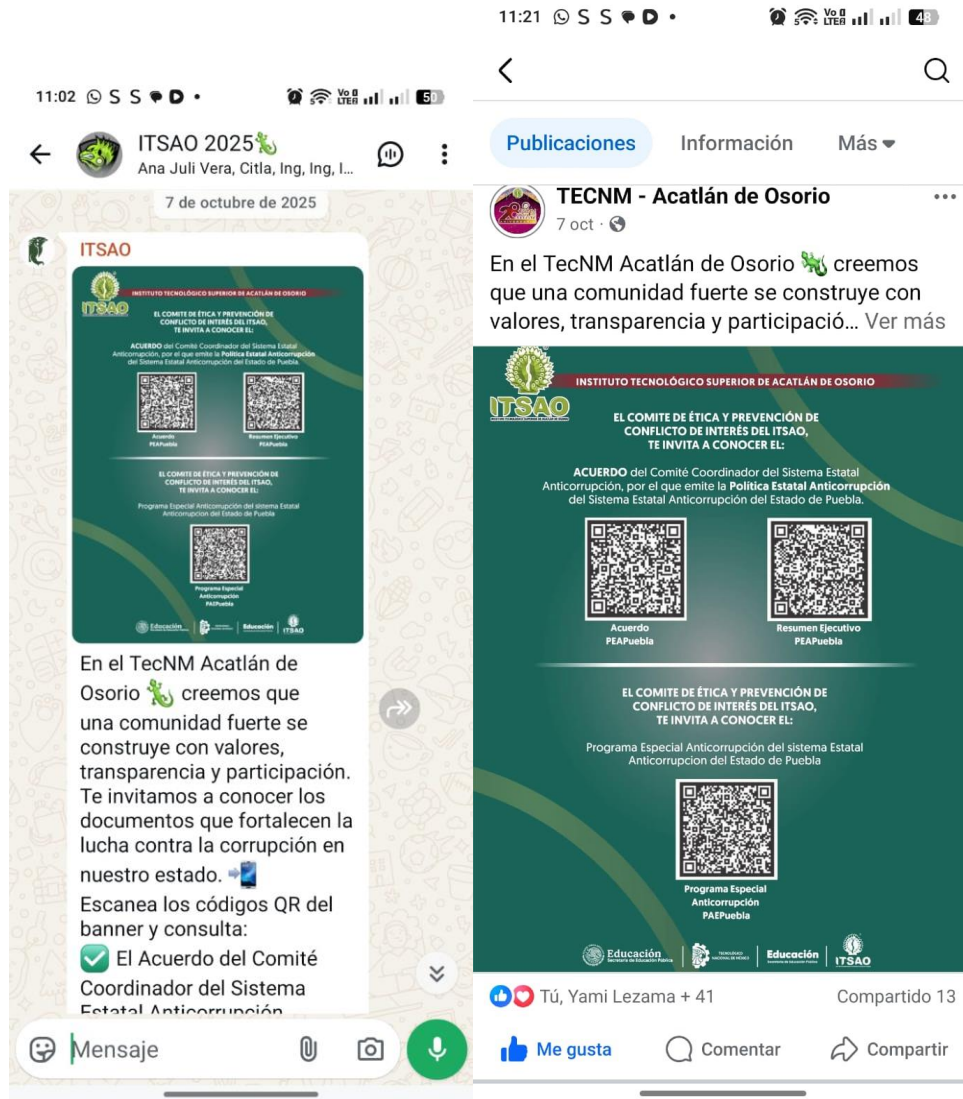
11:02 ⓈS S ● D •

50

ITSAO 2025🦎
Ana Juli Vera, Citla, Ing, Ing, I...

7 de octubre de 2025

ITSAO

INSTITUTO TECNOLÓGICO SUPERIOR DE ACATLÁN DE OSORIO

ITSAO

EL COMITE DE ÉTICA Y PREVENCIÓN DE CONFLICTO DE INTERÉS DEL ITSAO, TE INVITA A CONOCER EL:

ACUERDO del Comité Coordinador del Sistema Estatal Anticorrupción, por el que emite la Política Estatal Anticorrupción del Sistema Estatal Anticorrupción del Estado de Puebla.

Acuerdo PEAPuebla

Resumen Ejecutivo PEAPuebla

EL COMITE DE ÉTICA Y PREVENCIÓN DE CONFLICTO DE INTERÉS DEL ITSAO, TE INVITA A CONOCER EL:

Programa Especial Anticorrupción del sistema Estatal Anticorrupcion del Estado de Puebla.

Programa Especial Anticorrupción PAEPuebla

Educación | Educación | ITSAO

En el TecNM Acatlán de Osorio 🦎 creemos que una comunidad fuerte se construye con valores, transparencia y participación. Te invitamos a conocer los documentos que fortalecen la lucha contra la corrupción en nuestro estado. 📲
Escanea los códigos QR del banner y consulta:
✅ El Acuerdo del Comité Coordinador del Sistema Estatal Anticorrupción

Mensaje

11:21 ⓈS S ● D •

48

Publicaciones Información Más

TECNM - Acatlán de Osorio
7 oct ·

En el TecNM Acatlán de Osorio 🦎 creemos que una comunidad fuerte se construye con valores, transparencia y participació... Ver más

INSTITUTO TECNOLÓGICO SUPERIOR DE ACATLÁN DE OSORIO

ITSAO

EL COMITE DE ÉTICA Y PREVENCIÓN DE CONFLICTO DE INTERÉS DEL ITSAO, TE INVITA A CONOCER EL:

ACUERDO del Comité Coordinador del Sistema Estatal Anticorrupción, por el que emite la Política Estatal Anticorrupción del Sistema Estatal Anticorrupción del Estado de Puebla.

Acuerdo PEAPuebla

Resumen Ejecutivo PEAPuebla

EL COMITE DE ÉTICA Y PREVENCIÓN DE CONFLICTO DE INTERÉS DEL ITSAO, TE INVITA A CONOCER EL:

Programa Especial Anticorrupción del sistema Estatal Anticorrupcion del Estado de Puebla

Programa Especial Anticorrupción PAEPuebla

Educación | Educación | ITSAO

Tú, Yami Lezama + 41

Compartido 13

Me gusta Comentar Compartir